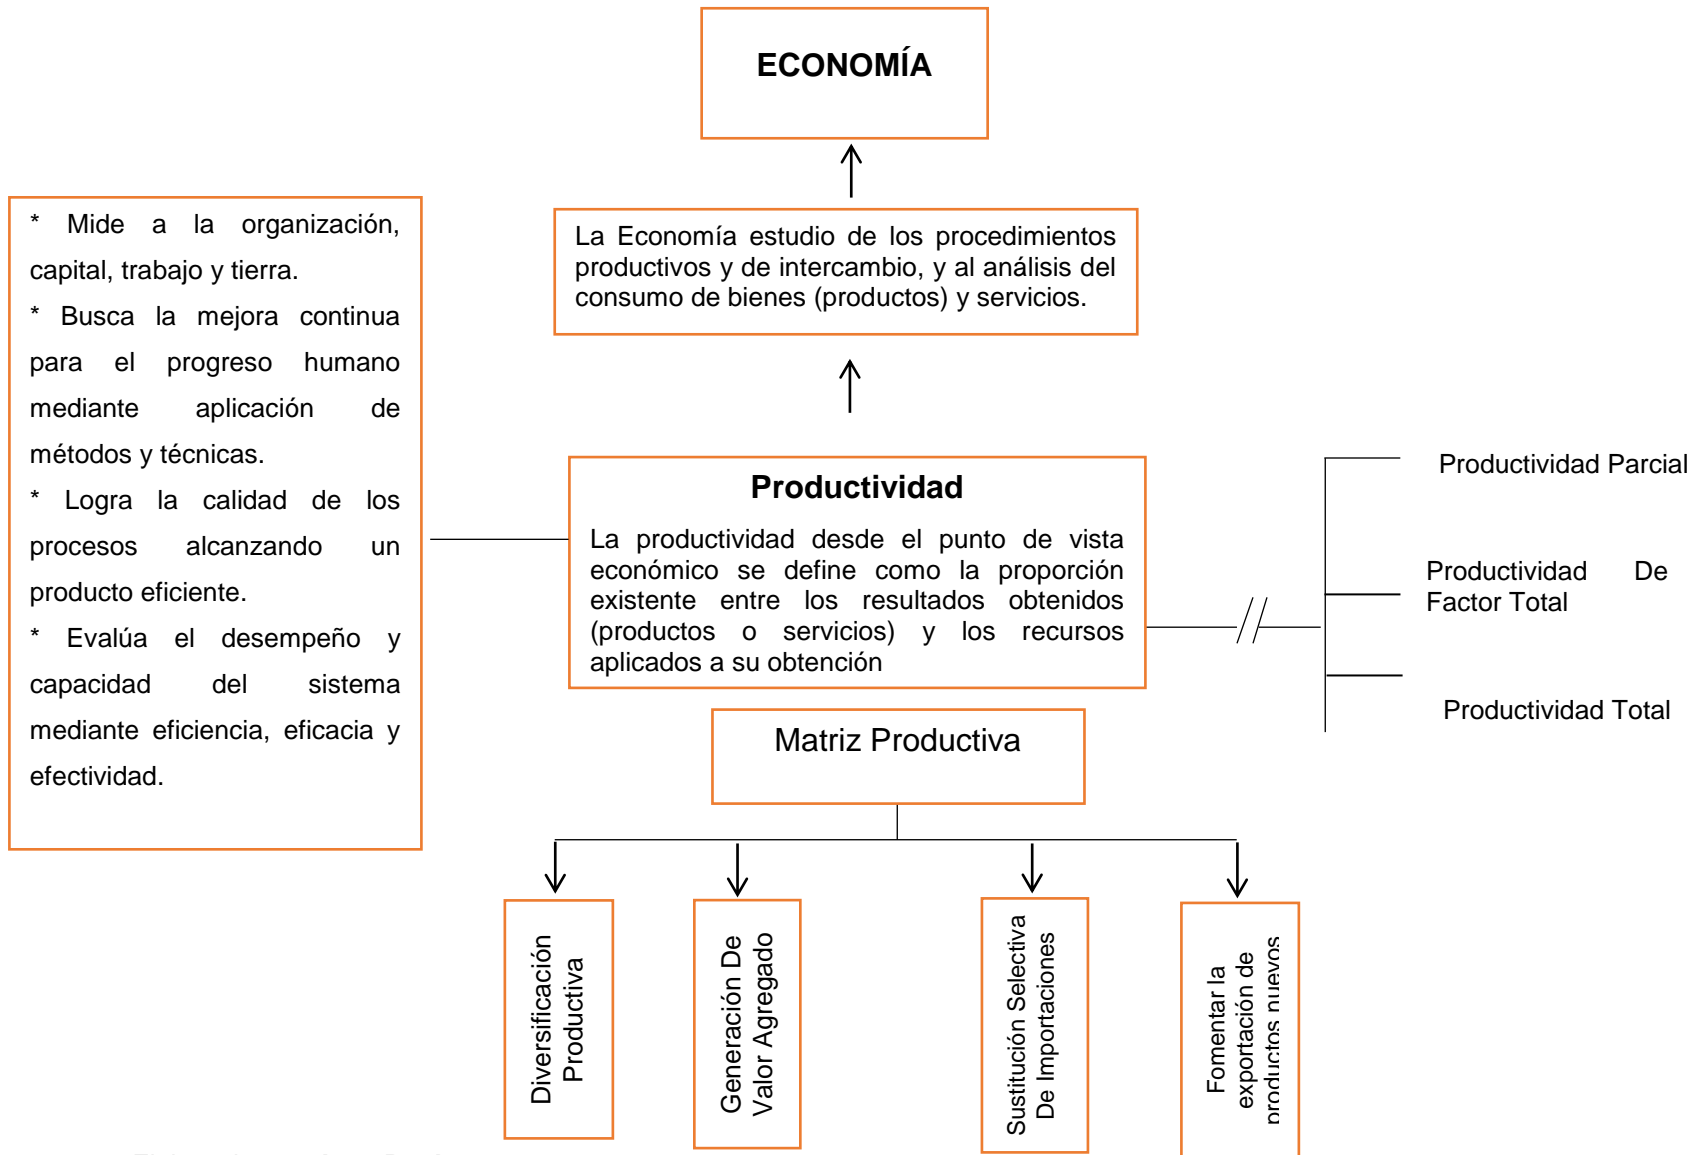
ECONOMÍA

La Economía estudio de los procedimientos productivos y de intercambio, y al análisis del consumo de bienes (productos) y servicios.

* Mide a la organización, capital, trabajo y tierra.
* Busca la mejora continua para el progreso humano mediante aplicación de métodos y técnicas.
* Logra la calidad de los procesos alcanzando un producto eficiente.
* Evalúa el desempeño y capacidad del sistema mediante eficiencia, eficacia y efectividad.

Productividad

La productividad desde el punto de vista económico se define como la proporción existente entre los resultados obtenidos (productos o servicios) y los recursos aplicados a su obtención

Productividad Parcial

Productividad De Factor Total

Productividad Total

Matriz Productiva

Diversificación Productiva

Generación De Valor Agregado

Sustitución Selectiva De Importaciones

Fomentar la exportación de productos nuevos